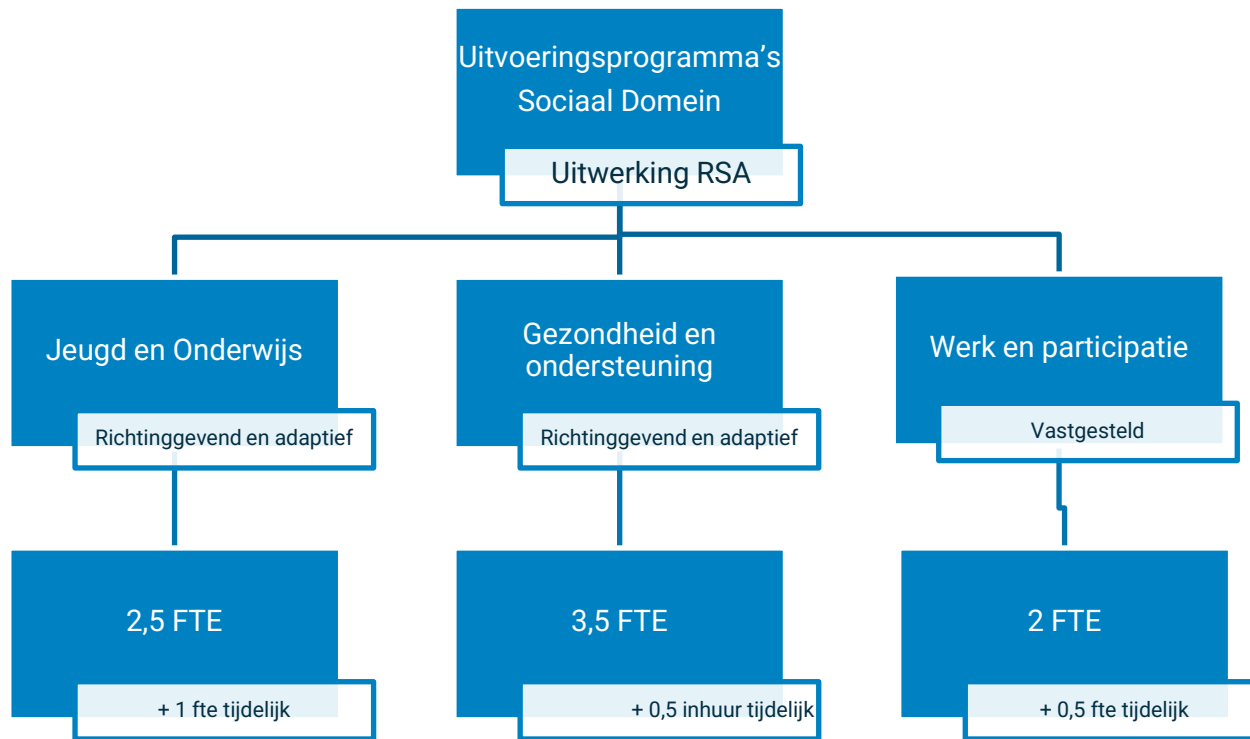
Uitvoeringsprogramma's Sociaal Domein

Uitwerking RSA

Jeugd en Onderwijs

Richtinggevend en adaptief

Gezondheid en ondersteuning

Richtinggevend en adaptief

Werk en participatie

Vastgesteld

2,5 FTE

+ 1 fte tijdelijk

3,5 FTE

+ 0,5 inhuur tijdelijk

2 FTE

+ 0,5 fte tijdelijk